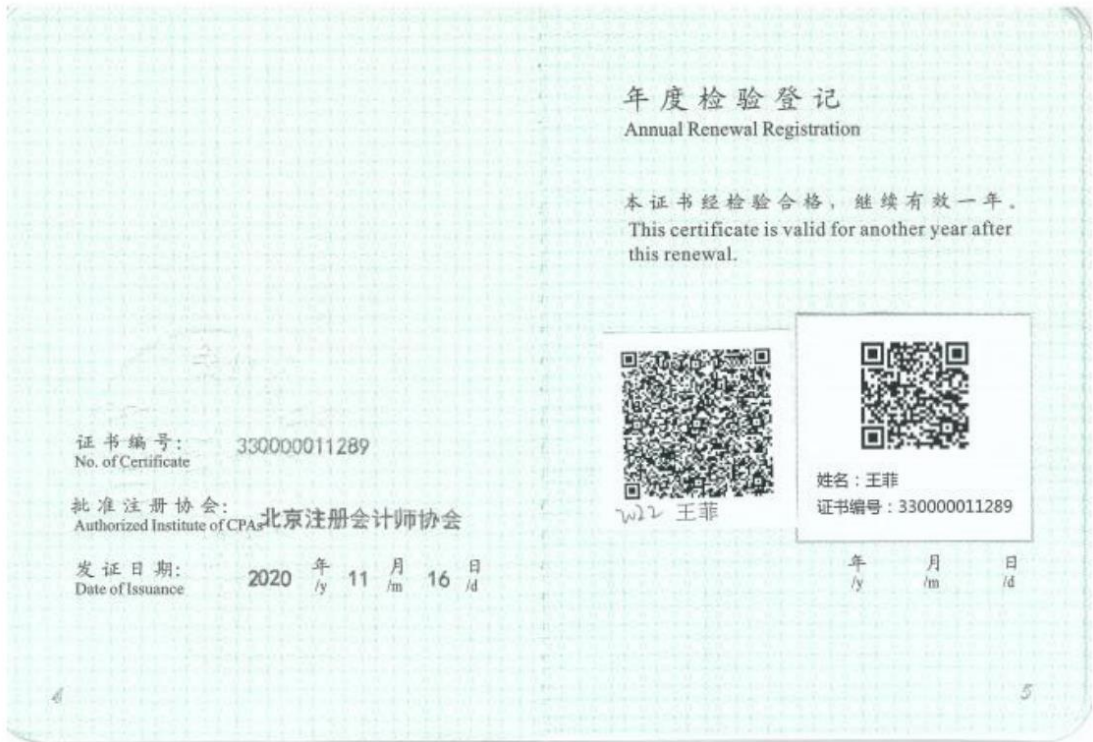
证书编号:
No. of Certificate 330000011289

批准注册协会:
Authorized Institute of CPAs 北京注册会计师协会

发证日期:
Date of Issuance 2020 年 /y 11 月 /m 16 日 /d

4

年度检验登记
Annual Renewal Registration

本证书经检验合格，继续有效一年。
This certificate is valid for another year after this renewal.

W22 王菲

姓名：王菲
证书编号：330000011289

年 /y 月 /m 日 /d

5